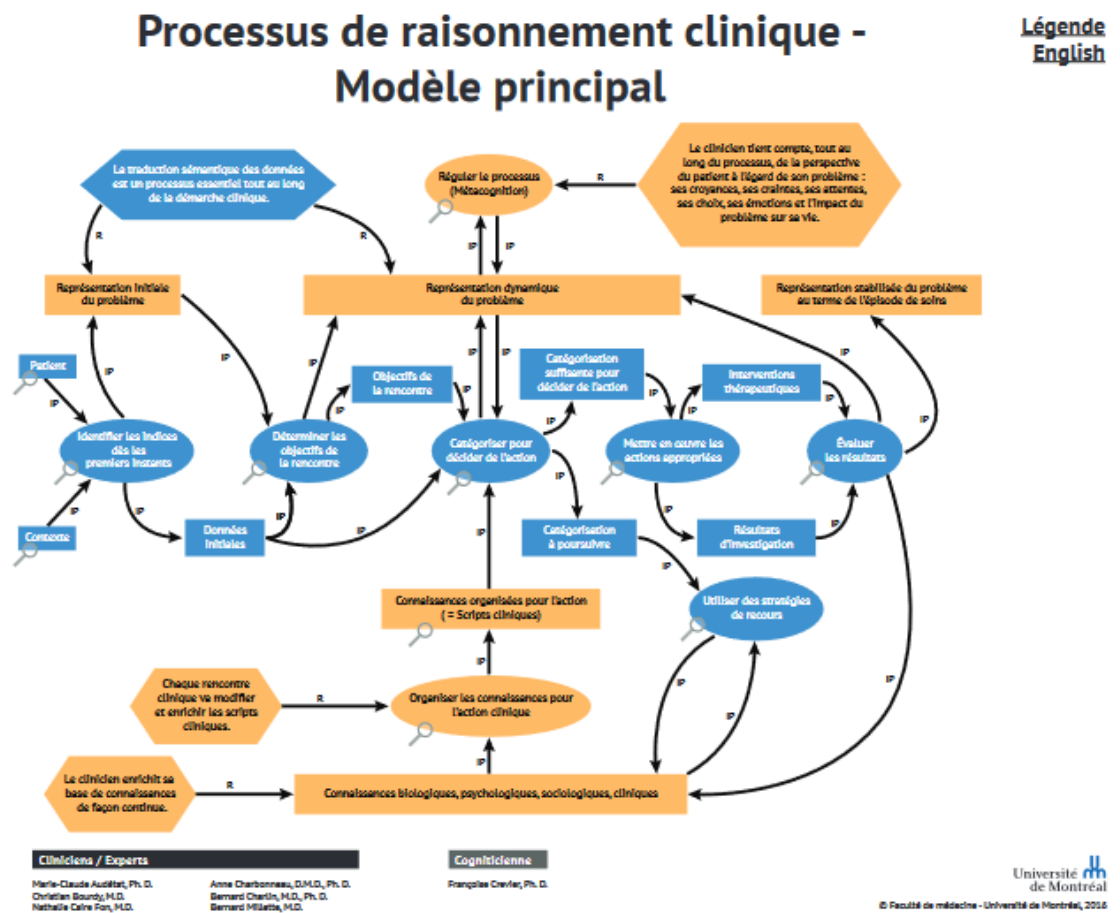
Processus de raisonnement clinique - Modèle principal

Légende
English

La traduction sémantique des données est un processus essentiel tout au long de la démarche clinique.

Réguler le processus (Métacognition)

Le clinicien tient compte, tout au long du processus, de la perspective du patient à l'égard de son problème : ses croyances, ses craintes, ses attentes, ses choix, ses émotions et l'impact du problème sur sa vie.

R
R
R
IP
IP

Représentation initiale du problème

Représentation dynamique du problème

Représentation stabilisée du problème au terme de l'épisode de soins

Patient

Identifier les indices dès les premiers instants

Contexte

Déterminer les objectifs de la rencontre

Objectifs de la rencontre

Données initiales

Catégoriser pour décider de l'action

Catégorisation suffisante pour décider de l'action

Mettre en oeuvre les actions appropriées

Interventions thérapeutiques

Évaluer les résultats

Résultats d'investigation

Catégorisation à poursuivre

Utiliser des stratégies de recours

Connaissances organisées pour l'action (= Scripts cliniques)

Chaque rencontre clinique va modifier et enrichir les scripts cliniques.

Organiser les connaissances pour l'action clinique

Le clinicien enrichit sa base de connaissances de façon continue.

Connaissances biologiques, psychologiques, sociologiques, cliniques

IP
IP
IP
IP
IP
IP
IP
IP
IP
IP
IP
IP
IP
IP
IP
IP
IP
IP
IP
IP
IP
IP
IP
IP
R
R

Cliniciens / Experts
Marie-Claude Audétat, Ph. D.
Christian Bourdy, M.D.
Nathalie Caire Fon, M.D.
Anne Charbonneau, D.M.D., Ph. D.
Bernard Charlin, M.D., Ph. D.
Bernard Millette, M.D.

Cogniticienne
Françoise Crevier, Ph. D.

Université de Montréal
© Faculté de médecine - Université de Montréal, 2016